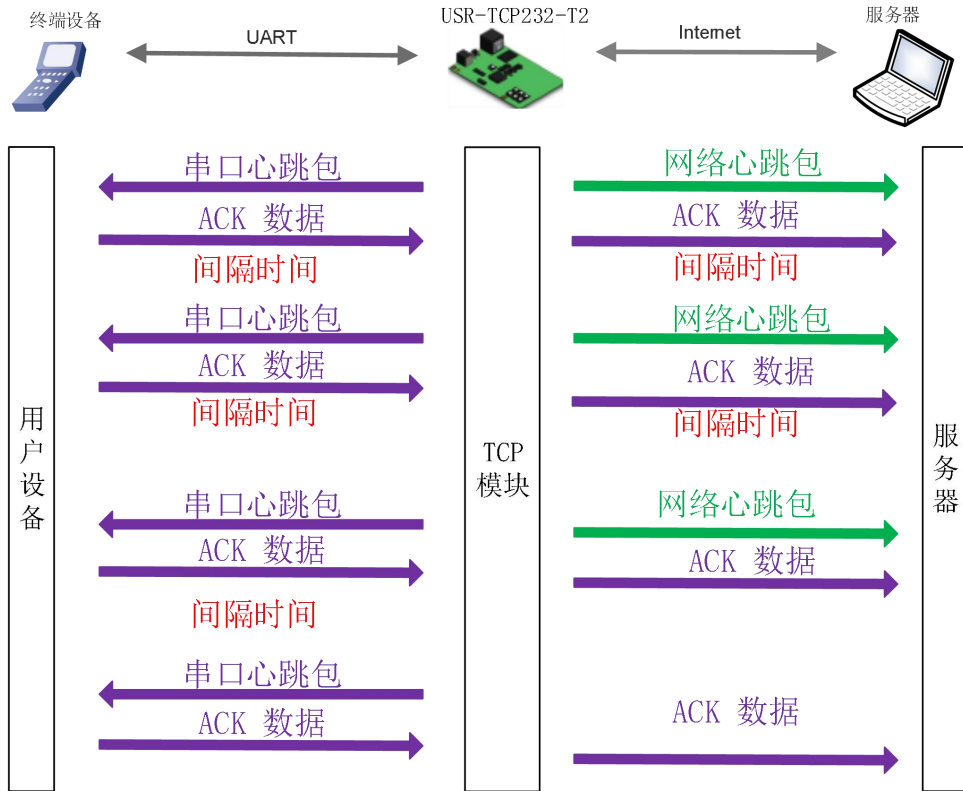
终端设备

UART

USR-TCP232-T2

Internet

服务器

用户设备

串口心跳包
ACK 数据
间隔时间
串口心跳包
ACK 数据
间隔时间
串口心跳包
ACK 数据
间隔时间
串口心跳包
ACK 数据

TCP模块

网络心跳包
ACK 数据
间隔时间
网络心跳包
ACK 数据
间隔时间
网络心跳包
ACK 数据
ACK 数据

服务器